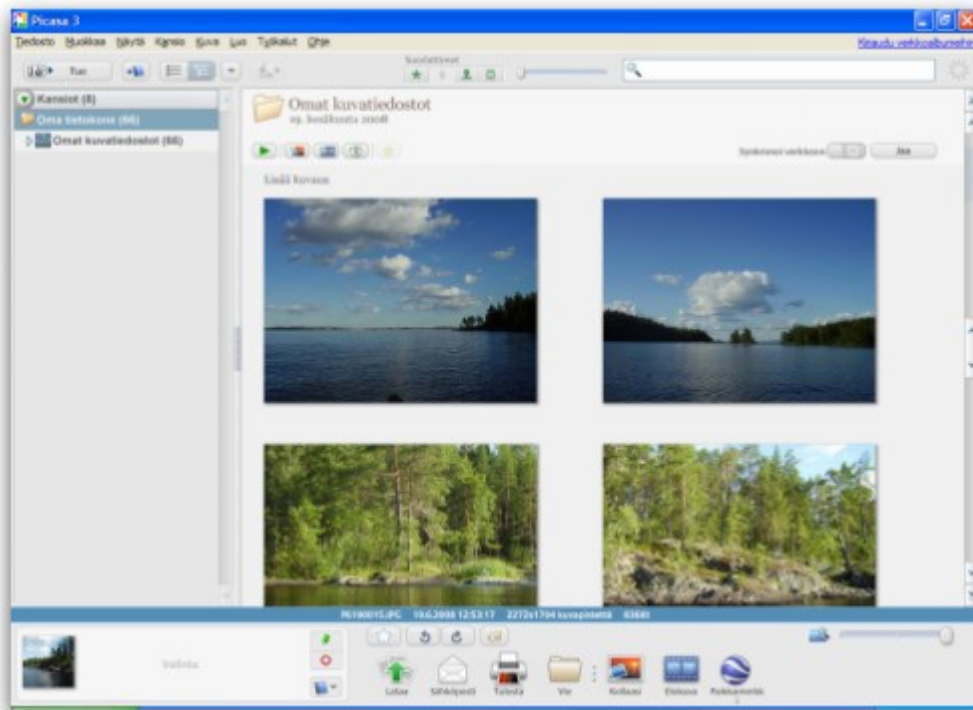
Picasa 3

Tiedosto Muokkaa Näytä Kansio Kuva Luo Työkalut Ohje

Kirjaudu verkkoalbumeihin

Tuo

Suodattimet

Kansiot (8)

Oma tietokone (66)

Omat kuvatiedostot (66)

Omat kuvatiedostot

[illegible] 2008

Synkronoi verkkoon

Jaa

Lisää kuvaus

P6100015.JPG 19.6.2008 12:53:17 2272x1704 kuvapistettä 636kt

Valinta

Lataa

Sähköposti

Tulosta

Vie

Kollaasi

Elokuva

Paikkamerkki